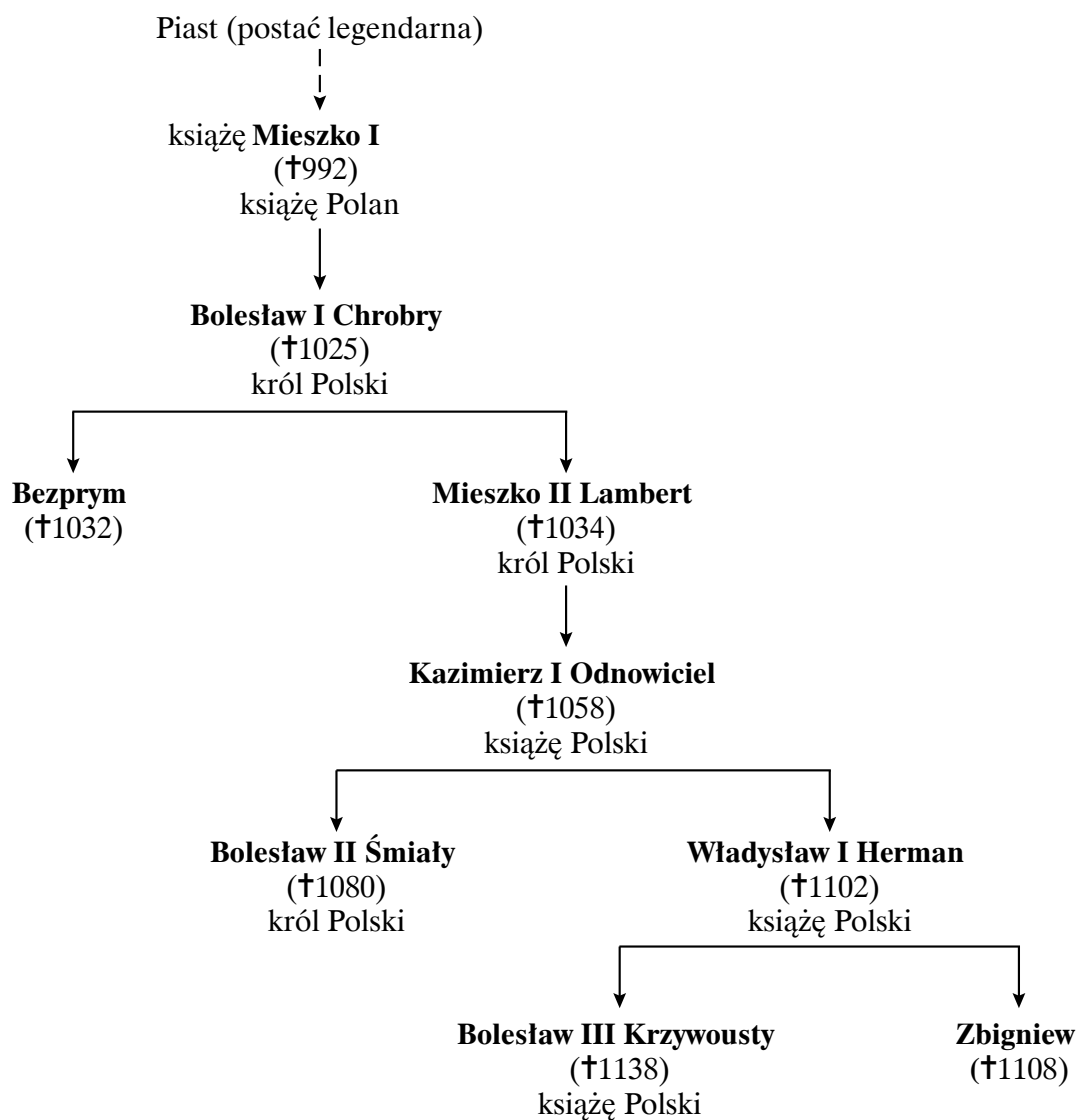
Piast (postać legendarna)

książę Mieszko I
(†992)
książę Polan

Bolesław I Chrobry
(†1025)
król Polski

Bezprym
(†1032)

Mieszko II Lambert
(†1034)
król Polski

Kazimierz I Odnowiciel
(†1058)
książę Polski

Bolesław II Śmiały
(†1080)
król Polski

Władysław I Herman
(†1102)
książę Polski

Bolesław III Krzywousty
(†1138)
książę Polski

Zbigniew
(†1108)